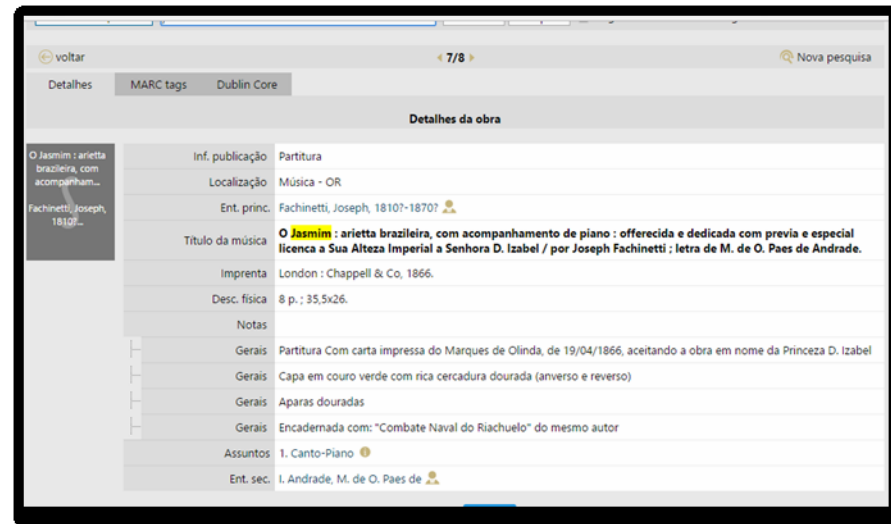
voltar

7/8

Nova pesquisa

Detalhes | MARC tags | Dublin Core

Detalhes da obra

O Jasmim : arietta brazileira, com acompanham...

Fachinetti, Joseph, 1810?...

| | |
|---|---|
| Inf. publicação | Partitura |
| Localização | Música - OR |
| Ent. princ. | Fachinetti, Joseph, 1810?-1870? |
| Título da música | O Jasmim : arietta brazileira, com acompanhamento de piano : offerecida e dedicada com previa e especial licenca a Sua Alteza Imperial a Senhora D. Izabel / por Joseph Fachinetti ; letra de M. de O. Paes de Andrade. |
| Imprenta | London : Chappell & Co, 1866. |
| Desc. física | 8 p. ; 35,5x26. |
| Notas | |
| Gerais | Partitura Com carta impressa do Marques de Olinda, de 19/04/1866, aceitando a obra em nome da Princeza D. Izabel |
| Gerais | Capa em couro verde com rica cercadura dourada (anverso e reverso) |
| Gerais | Aparas douradas |
| Gerais | Encadernada com: "Combate Naval do Riachuelo" do mesmo autor |
| Assuntos | 1. Canto-Piano |
| Ent. sec. | I. Andrade, M. de O. Paes de |